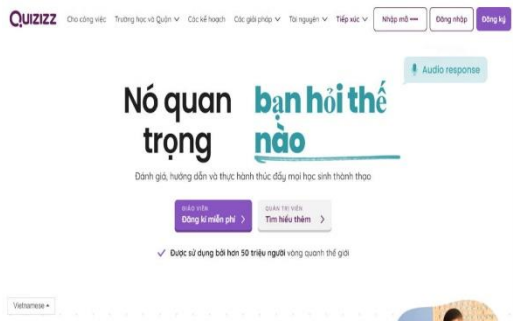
QUIZIZZ Cho công việc Trường học và Quận Các kế hoạch Các giải pháp Tài nguyên Tiếp xúc Nhập mã Đăng nhập Đăng ký

Audio response

Nó quan trọng bạn hỏi thế nào

Đánh giá, hướng dẫn và thực hành thúc đẩy mọi học sinh thành thạo

GIÁO VIÊN
Đăng kí miễn phí

QUẢN TRỊ VIÊN
Tìm hiểu thêm

Được sử dụng bởi hơn 50 triệu người vòng quanh thế giới

Vietnamese